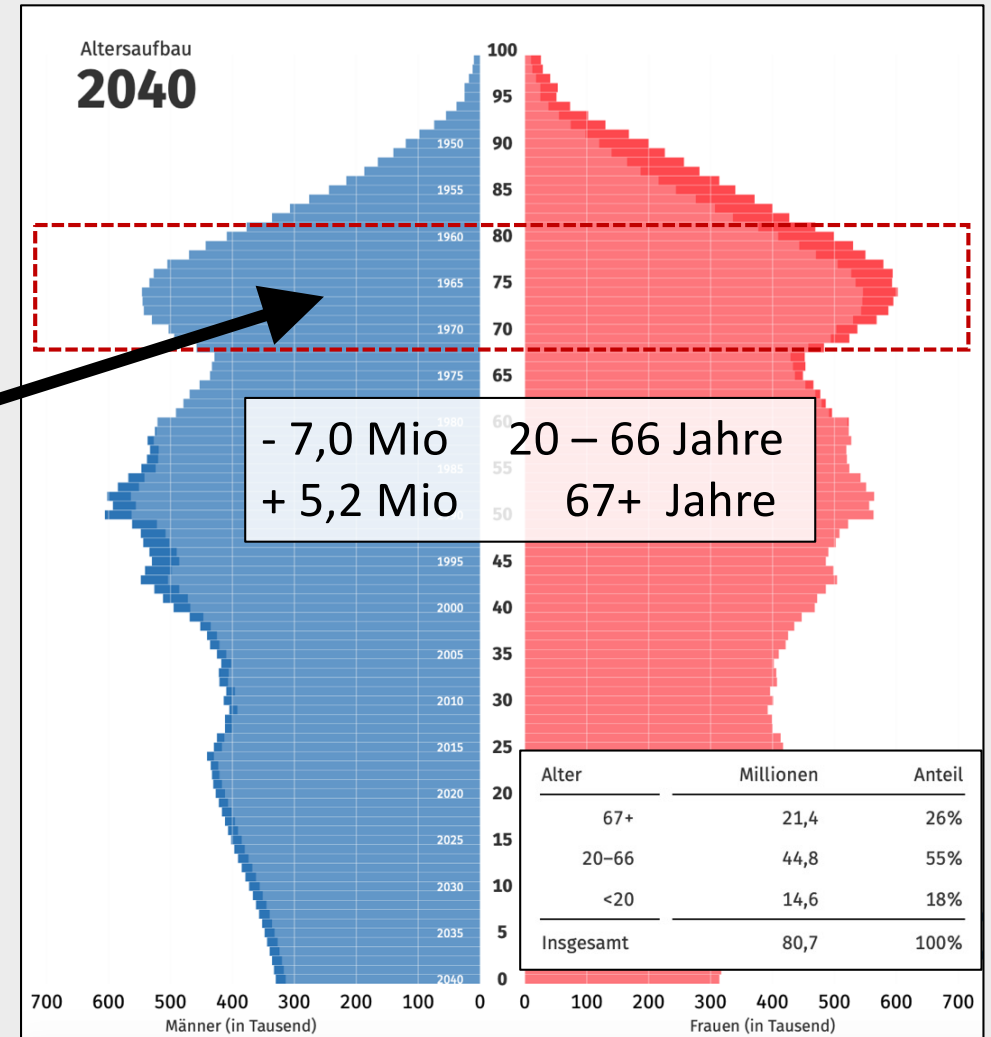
Altersaufbau
2040

100
95
1950 90
1955 85
1960 80
1965 75
1970 70
1975 65
1980 60
1985 55
50
1995 45
2000 40
2005 35
2010 30
2015 25
2020 20
2025 15
2030 10
2035 5
2040 0

- 7,0 Mio 20 – 66 Jahre
+ 5,2 Mio 67+ Jahre

| Alter | Millionen | Anteil |
|---|---|---|
| 67+ | 21,4 | 26% |
| 20–66 | 44,8 | 55% |
| <20 | 14,6 | 18% |
| Insgesamt | 80,7 | 100% |

700 600 500 400 300 200 100 0
Männer (in Tausend)

0 100 200 300 400 500 600 700
Frauen (in Tausend)